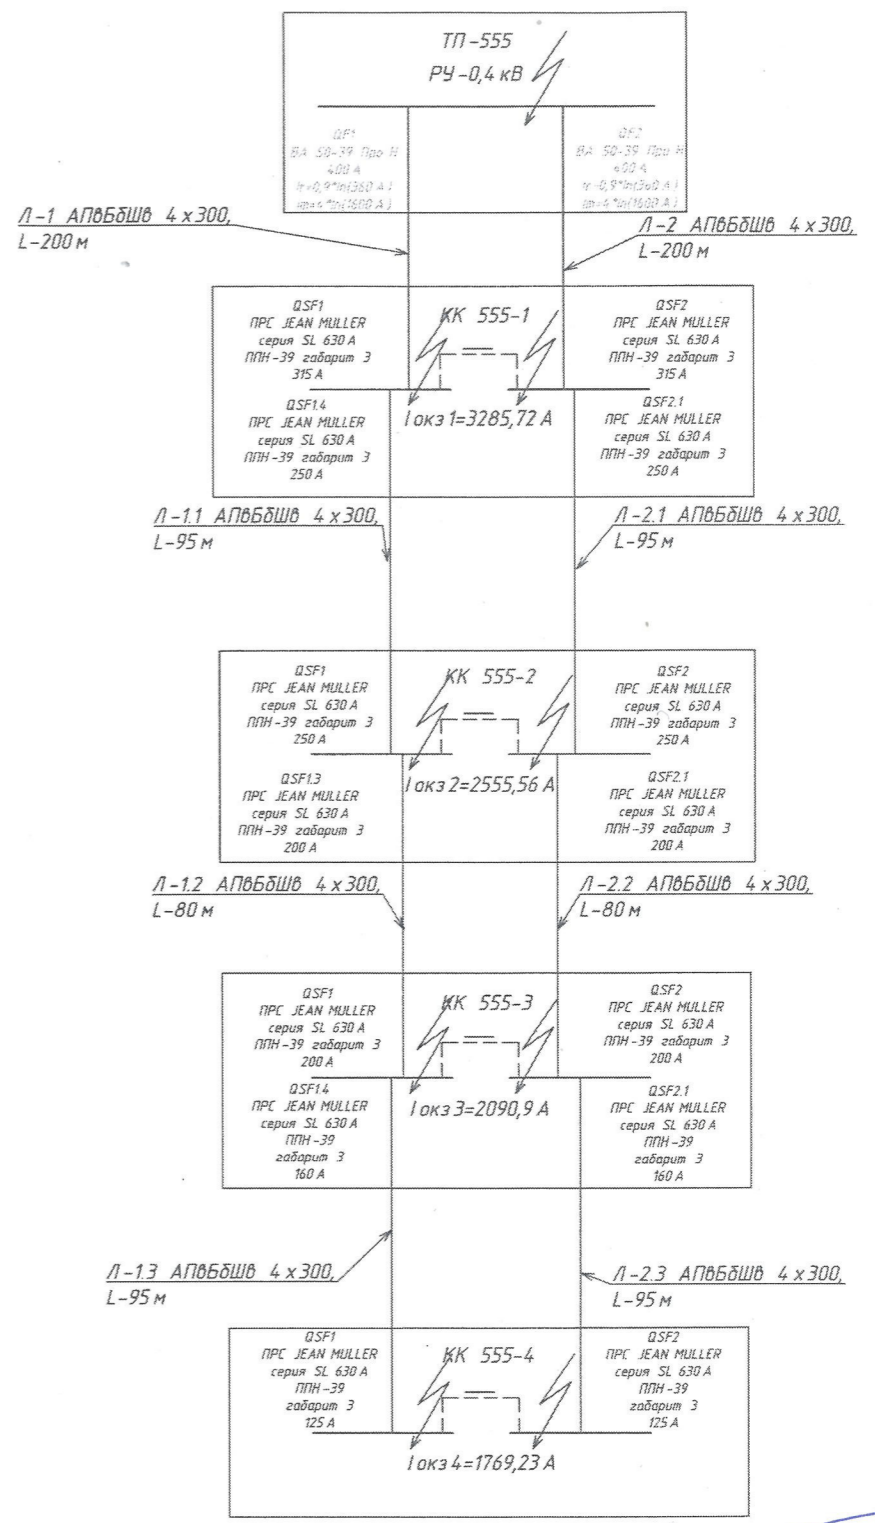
ТП-555
РУ-0,4 кВ

QF1
ВА 50-39 Про Н
400 А
Ir=0,9*In(360 А)
Im=4*In(1600 А)

QF2
ВА 50-39 Про Н
400 А
Ir=0,9*In(360 А)
Im=4*In(1600 А)

Л-1 АПвБбШв 4 х 300,
L-200 м

Л-2 АПвБбШв 4 х 300,
L-200 м

QSF1
ПРС JEAN MULLER
серия SL 630 А
ППН-39 габарит 3
315 А

КК 555-1

QSF2
ПРС JEAN MULLER
серия SL 630 А
ППН-39 габарит 3
315 А

QSF1.4
ПРС JEAN MULLER
серия SL 630 А
ППН-39 габарит 3
250 А

I окз 1=3285,72 А

QSF2.1
ПРС JEAN MULLER
серия SL 630 А
ППН-39 габарит 3
250 А

Л-1.1 АПвБбШв 4 х 300,
L-95 м

Л-2.1 АПвБбШв 4 х 300,
L-95 м

QSF1
ПРС JEAN MULLER
серия SL 630 А
ППН-39 габарит 3
250 А

КК 555-2

QSF2
ПРС JEAN MULLER
серия SL 630 А
ППН-39 габарит 3
250 А

QSF1.3
ПРС JEAN MULLER
серия SL 630 А
ППН-39 габарит 3
200 А

I окз 2=2555,56 А

QSF2.1
ПРС JEAN MULLER
серия SL 630 А
ППН-39 габарит 3
200 А

Л-1.2 АПвБбШв 4 х 300,
L-80 м

Л-2.2 АПвБбШв 4 х 300,
L-80 м

QSF1
ПРС JEAN MULLER
серия SL 630 А
ППН-39 габарит 3
200 А

КК 555-3

QSF2
ПРС JEAN MULLER
серия SL 630 А
ППН-39 габарит 3
200 А

QSF1.4
ПРС JEAN MULLER
серия SL 630 А
ППН-39
габарит 3
160 А

I окз 3=2090,9 А

QSF2.1
ПРС JEAN MULLER
серия SL 630 А
ППН-39
габарит 3
160 А

Л-1.3 АПвБбШв 4 х 300,
L-95 м

Л-2.3 АПвБбШв 4 х 300,
L-95 м

QSF1
ПРС JEAN MULLER
серия SL 630 А
ППН-39
габарит 3
125 А

КК 555-4

QSF2
ПРС JEAN MULLER
серия SL 630 А
ППН-39
габарит 3
125 А

I окз 4=1769,23 А